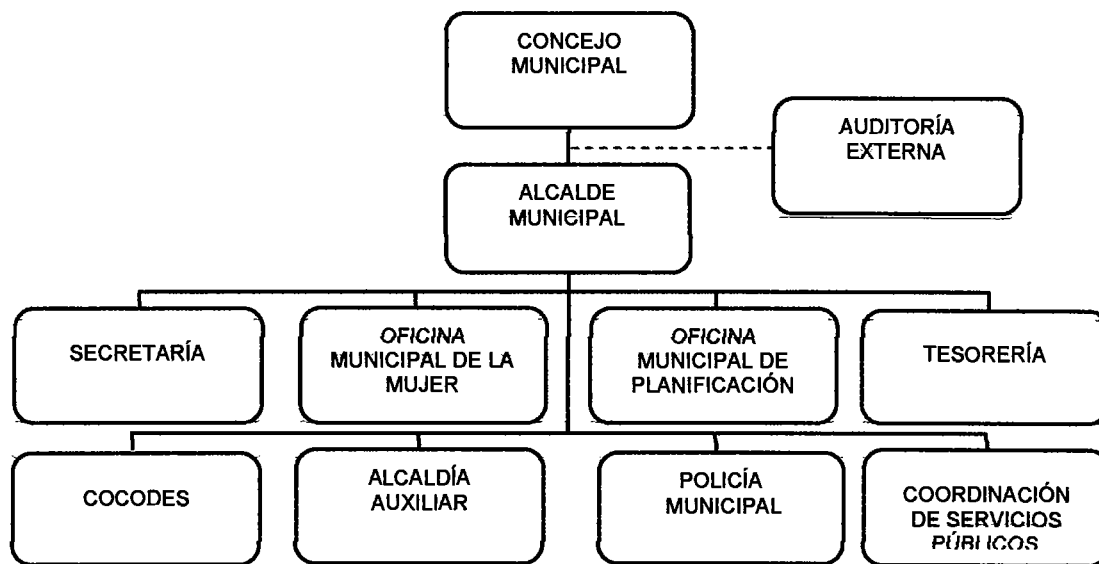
CONCEJO MUNICIPAL

AUDITORÍA EXTERNA

ALCALDE MUNICIPAL

SECRETARÍA

OFICINA MUNICIPAL DE LA MUJER

OFICINA MUNICIPAL DE PLANIFICACIÓN

TESORERÍA

COCODES

ALCALDÍA AUXILIAR

POLICÍA MUNICIPAL

COORDINACIÓN DE SERVICIOS PÚBLICOS